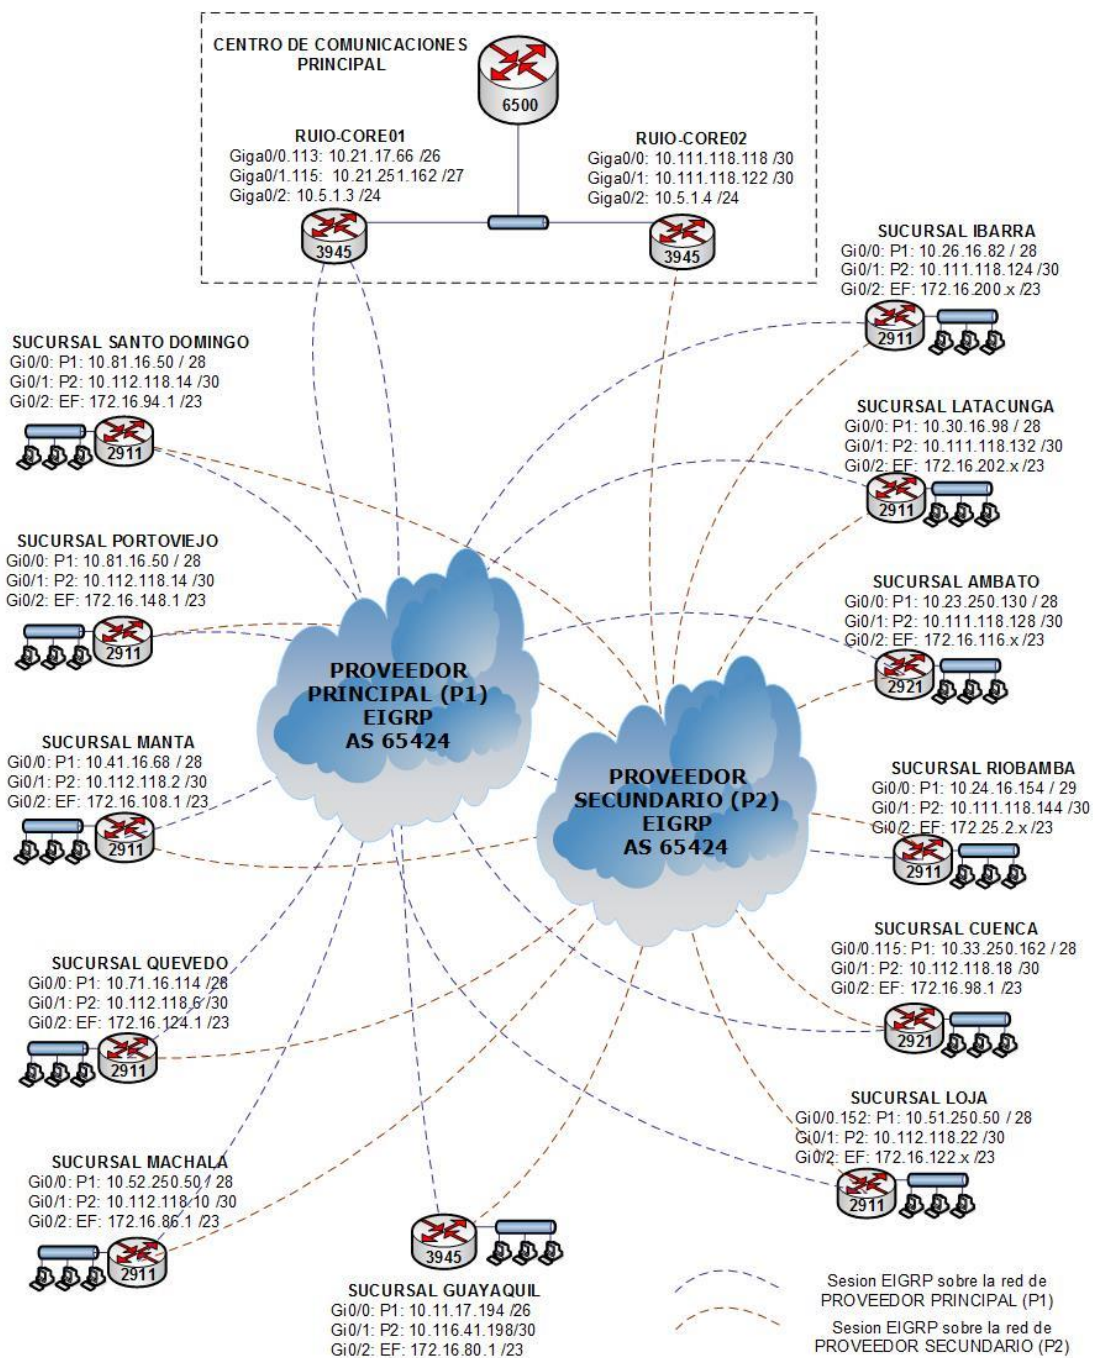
CENTRO DE COMUNICACIONES PRINCIPAL

6500

RUIO-CORE01
Giga0/0.113: 10.21.17.66 /26
Giga0/1.115: 10.21.251.162 /27
Giga0/2: 10.5.1.3 /24

3945

RUIO-CORE02
Giga0/0: 10.111.118.118 /30
Giga0/1: 10.111.118.122 /30
Giga0/2: 10.5.1.4 /24

3945

SUCURSAL IBARRA
Gi0/0: P1: 10.26.16.82 / 28
Gi0/1: P2: 10.111.118.124 /30
Gi0/2: EF: 172.16.200.x /23

2911

SUCURSAL SANTO DOMINGO
Gi0/0: P1: 10.81.16.50 / 28
Gi0/1: P2: 10.112.118.14 /30
Gi0/2: EF: 172.16.94.1 /23

2911

SUCURSAL LATACUNGA
Gi0/0: P1: 10.30.16.98 / 28
Gi0/1: P2: 10.111.118.132 /30
Gi0/2: EF: 172.16.202.x /23

2911

SUCURSAL PORTOVIEJO
Gi0/0: P1: 10.81.16.50 / 28
Gi0/1: P2: 10.112.118.14 /30
Gi0/2: EF: 172.16.148.1 /23

2911

SUCURSAL AMBATO
Gi0/0: P1: 10.23.250.130 / 28
Gi0/1: P2: 10.111.118.128 /30
Gi0/2: EF: 172.16.116.x /23

2921

PROVEEDOR PRINCIPAL (P1) EIGRP AS 65424

SUCURSAL MANTA
Gi0/0: P1: 10.41.16.68 / 28
Gi0/1: P2: 10.112.118.2 /30
Gi0/2: EF: 172.16.108.1 /23

2911

PROVEEDOR SECUNDARIO (P2) EIGRP AS 65424

SUCURSAL RIOBAMBA
Gi0/0: P1: 10.24.16.154 / 29
Gi0/1: P2: 10.111.118.144 /30
Gi0/2: EF: 172.25.2.x /23

2911

SUCURSAL CUENCA
Gi0/0.115: P1: 10.33.250.162 / 28
Gi0/1: P2: 10.112.118.18 /30
Gi0/2: EF: 172.16.98.1 /23

2921

SUCURSAL QUEVEDO
Gi0/0: P1: 10.71.16.114 /28
Gi0/1: P2: 10.112.118.6 /30
Gi0/2: EF: 172.16.124.1 /23

2911

SUCURSAL LOJA
Gi0/0.152: P1: 10.51.250.50 / 28
Gi0/1: P2: 10.112.118.22 /30
Gi0/2: EF: 172.16.122.x /23

2911

SUCURSAL MACHALA
Gi0/0: P1: 10.52.250.50 / 28
Gi0/1: P2: 10.112.118.10 /30
Gi0/2: EF: 172.16.86.1 /23

2911

3945

SUCURSAL GUAYAQUIL
Gi0/0: P1: 10.11.17.194 /26
Gi0/1: P2: 10.116.41.198/30
Gi0/2: EF: 172.16.80.1 /23

Sesion EIGRP sobre la red de PROVEEDOR PRINCIPAL (P1)
Sesion EIGRP sobre la red de PROVEEDOR SECUNDARIO (P2)